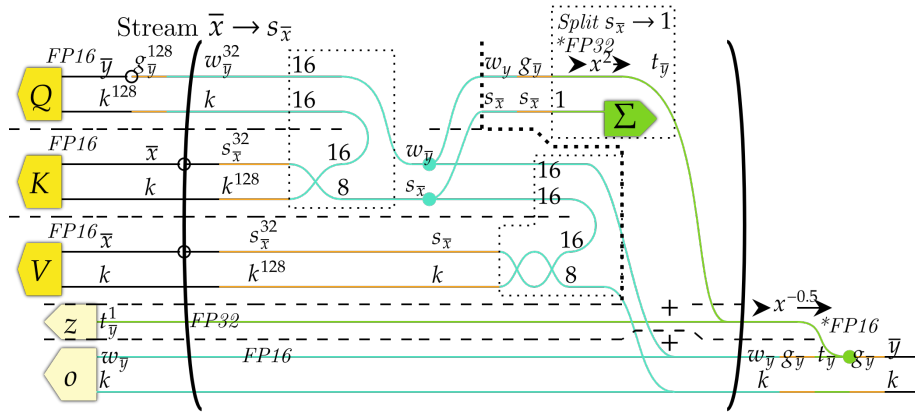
Stream $\overline{x} \rightarrow s_{\overline{x}}$

*Split* $s_{\overline{x}} \rightarrow 1$
*FP32

FP16 $\overline{y}$ $g_{\overline{y}}^{128}$ $w_{\overline{y}}^{32}$ 16
Q
$k^{128}$ $k$ 16

$w_y$ $g_{\overline{y}}$ $x^2$ $t_{\overline{y}}$
$s_{\overline{x}}$ $s_{\overline{x}}$ 1
$\Sigma$

FP16 $\overline{x}$ $s_{\overline{x}}^{32}$ 16 $w_{\overline{y}}$
K
$k$ $k^{128}$ 8 $s_{\overline{x}}$
16
16

FP16 $\overline{x}$ $s_{\overline{x}}^{32}$ $s_{\overline{x}}$ 16
V
$k$ $k^{128}$ $k$ 8

+ $x^{-0.5}$
z $t_{\overline{y}}^{1}$ FP32 *FP16
+
o $w_y$ FP16 $w_y$ $g_y$ $t_y$ $g_y$ $\overline{y}$
$k$ $k$ $k$